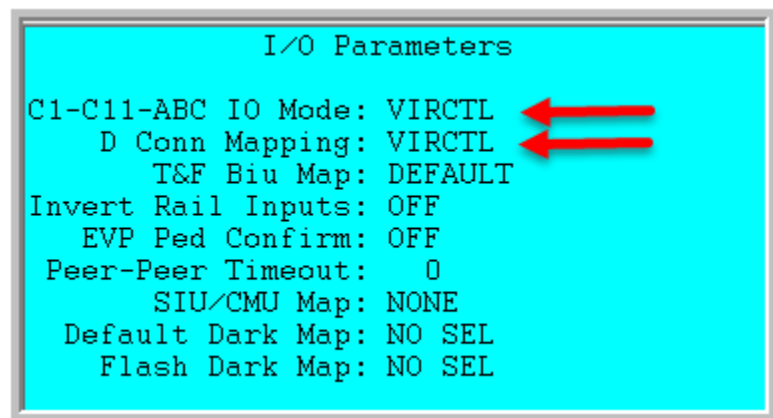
I/O Parameters

C1-C11-ABC IO Mode: VIRCTL
D Conn Mapping: VIRCTL
T&F Biu Map: DEFAULT
Invert Rail Inputs: OFF
EVP Ped Confirm: OFF
Peer-Peer Timeout: 0
SIU/CMU Map: NONE
Default Dark Map: NO SEL
Flash Dark Map: NO SEL